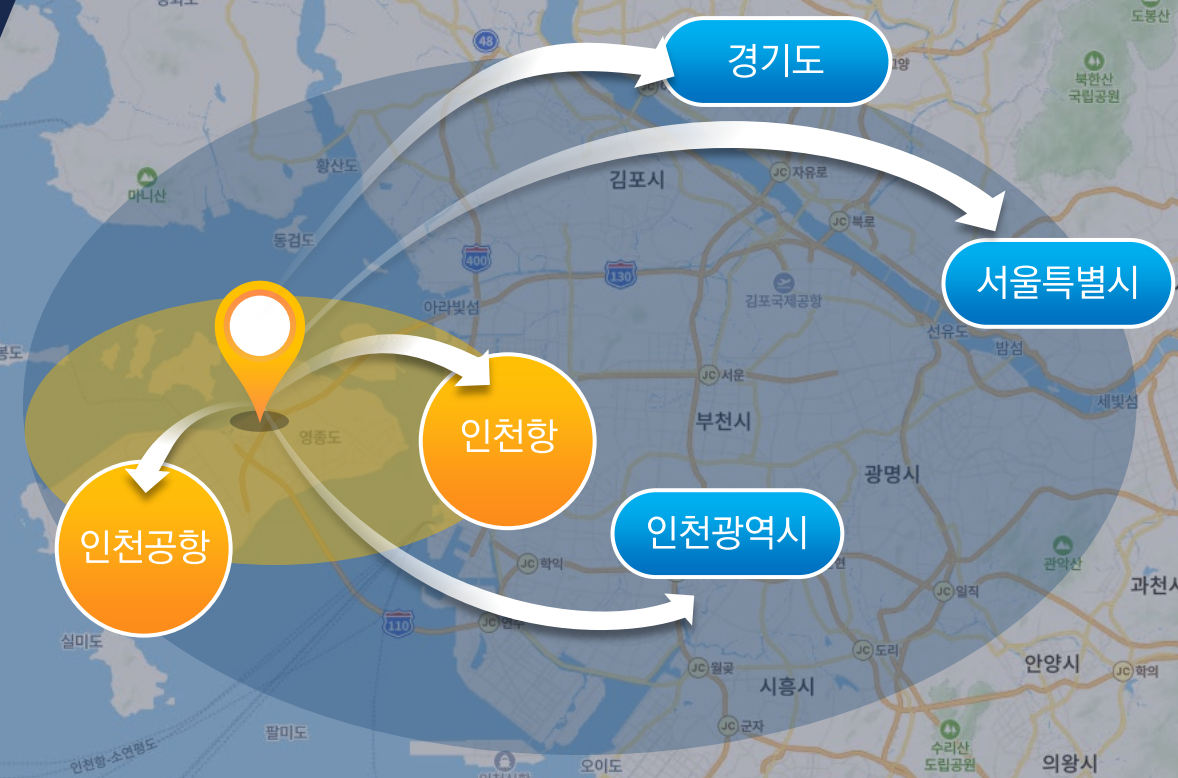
경기도

서울특별시

인천항

인천공항

인천광역시

도봉산
북한산 국립공원
48
황산도
마니산
동검도
김포시
자유로
북로
400
130
아라빛섬
김포국제공항
선유도
밤섬
서운
영종도
부천시
세빛섬
광명시
학익
관악산
과천시
110
연수
일직
실미도
도리
월곶
안양시
학의
시흥시
군자
팔미도
수리산 도립공원
인천항-소연평도
오이도
의왕시